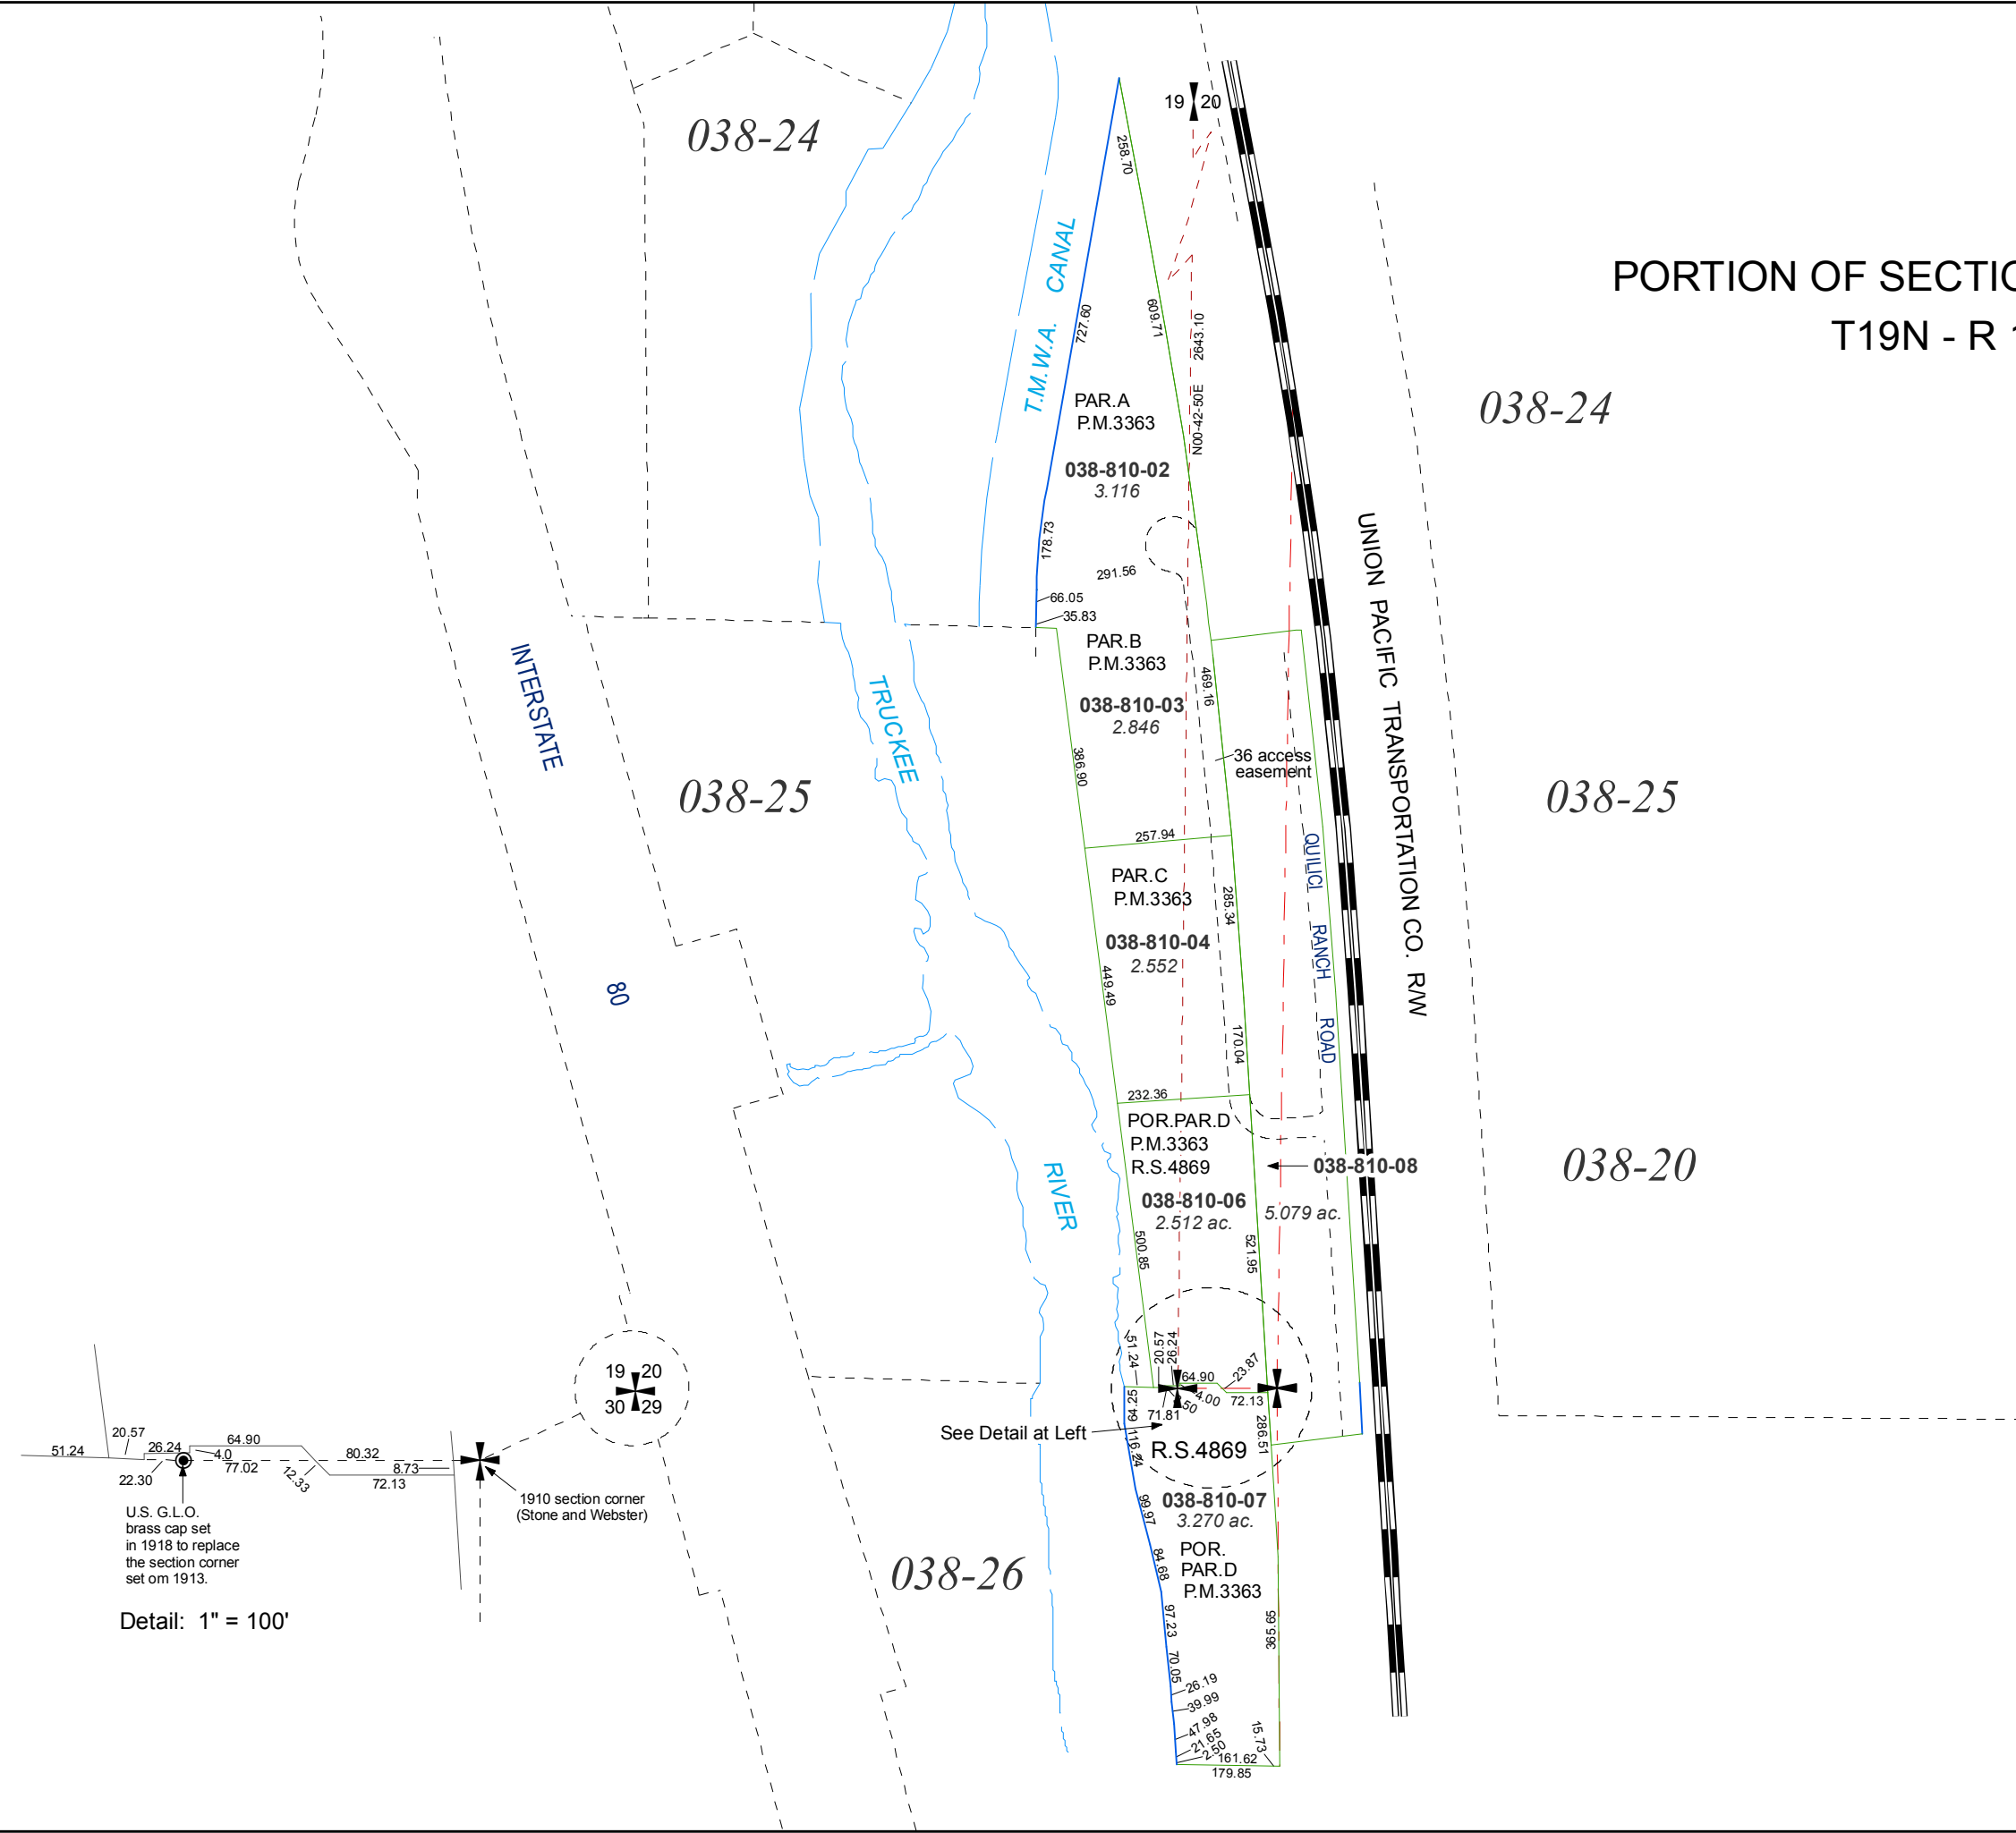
PORTION OF SECTIO
T19N - R 1

038-24

038-24

19 20

258.70

T.M.W.A. CANAL

727.60

609.71

2643.10

N00-42-50E

PAR.A
P.M.3363

038-810-02
3.116

178.73

291.56

66.05

35.83

PAR.B
P.M.3363

038-810-03
2.846

469.16

36 access easement

386.90

INTERSTATE

80

TRUCKEE

RIVER

038-25

038-25

UNION PACIFIC TRANSPORTATION CO. R/W

QUILICI RANCH ROAD

257.94

PAR.C
P.M.3363

038-810-04
2.552

285.34

449.49

170.04

232.36

POR.PAR.D
P.M.3363
R.S.4869

038-810-06
2.512 ac.

038-810-08
5.079 ac.

038-20

500.85

521.95

51.24

20.57

26.24

64.90

23.87

4.00

72.13

71.81

.50

52.79

116.24

286.51

See Detail at Left

R.S.4869

038-810-07
3.270 ac.

99.97

84.68

POR.
PAR.D
P.M.3363

97.23

365.95

70.05

26.19

39.99

47.98

21.65

2.50

15.73

161.62

179.85

038-26

19 20
30 29

51.24

20.57

26.24

64.90

4.0

77.02

22.30

80.32

8.73

12.33

72.13

1910 section corner
(Stone and Webster)

U.S. G.L.O.
brass cap set
in 1918 to replace
the section corner
set om 1913.

Detail: 1" = 100'